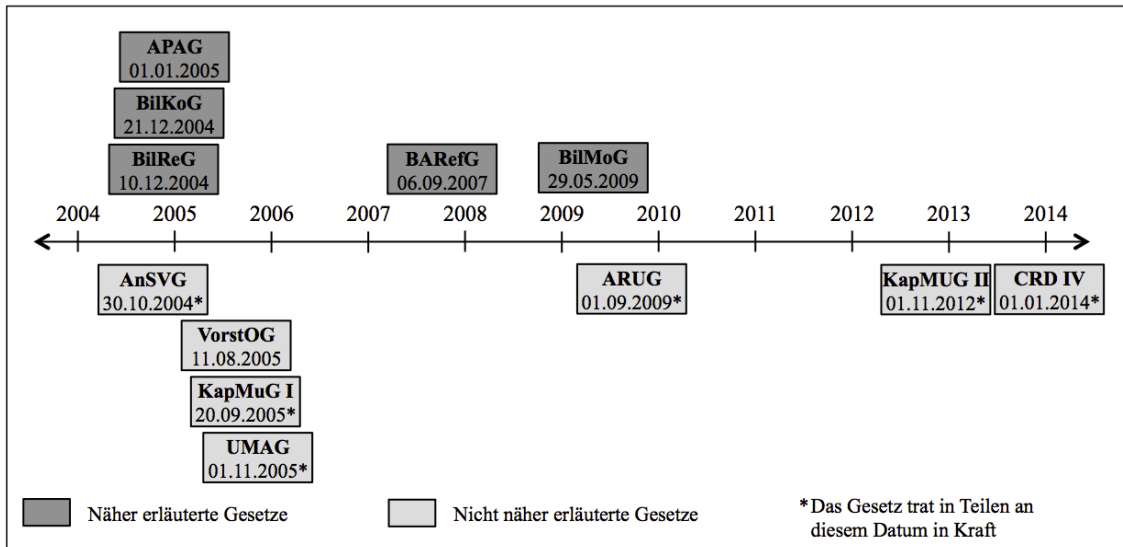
APAG
01.01.2005

BilKoG
21.12.2004

BilReG
10.12.2004

BARefG
06.09.2007

BilMoG
29.05.2009

2004 2005 2006 2007 2008 2009 2010 2011 2012 2013 2014

AnSVG
30.10.2004*

VorstOG
11.08.2005

KapMuG I
20.09.2005*

UMAG
01.11.2005*

ARUG
01.09.2009*

KapMUG II
01.11.2012*

CRD IV
01.01.2014*

Näher erläuterte Gesetze

Nicht näher erläuterte Gesetze

*Das Gesetz trat in Teilen an diesem Datum in Kraft